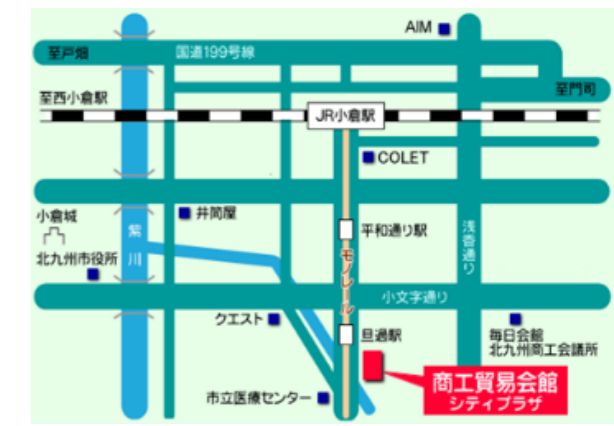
AIM
至戸畑
国道199号線
至門司
至西小倉駅
JR小倉駅
COLET
小倉城
井筒屋
紫川
平和通り駅
浅香通り
北九州市役所
モノレール
小文字通り
クエスト
旦過駅
毎日会館
北九州商工会議所
商工貿易会館
シティプラザ
市立医療センター